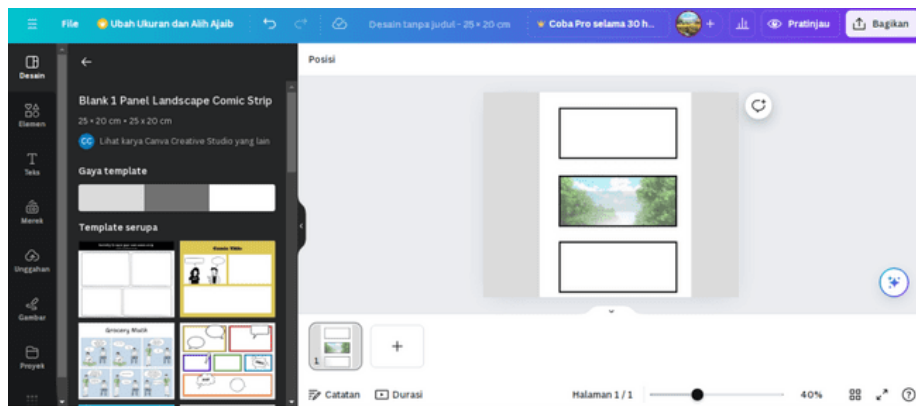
File Ubah Ukuran dan Alih Ajaib Desain tanpa judul - 25 × 20 cm Coba Pro selama 30 h... Pratinjau Bagikan

Desain
Elemen
Teks
Merek
Unggahan
Gambar
Proyek

Blank 1 Panel Landscape Comic Strip
25 × 20 cm • 25 x 20 cm
CC Lihat karya Canva Creative Studio yang lain

Gaya template

Template serupa

Comic Title

Grocery Rush

Posisi

1

Catatan Durasi Halaman 1 / 1 40%